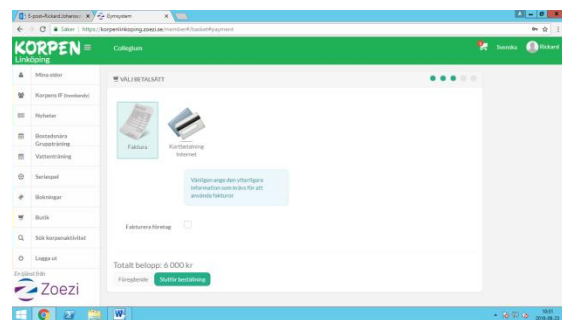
E-post-Rickard Johansso ×
Zoneystem ×
Säker | https://korpenlinkoping.zoezi.se/member#/basket#payment

KORPEN Linköping

Collegium

Svenska
Rickard

Mina sidor
Korpens IF (Innebandy)
Nyheter
Bostadsnära Gruppträning
Vattenträning
Seriespel
Bokningar
Butik
Sök korpenaktivitet
Logga ut

En tjänst från
Zoezi

VÄLJ BETALSÄTT

Faktura
Kortbetalning Internet

Vänligen ange den ytterligare information som krävs för att använda fakturor

Fakturera företag

Totalt belopp: 6 000 kr
Föregående
Slutför beställning

10:31
2018-08-23